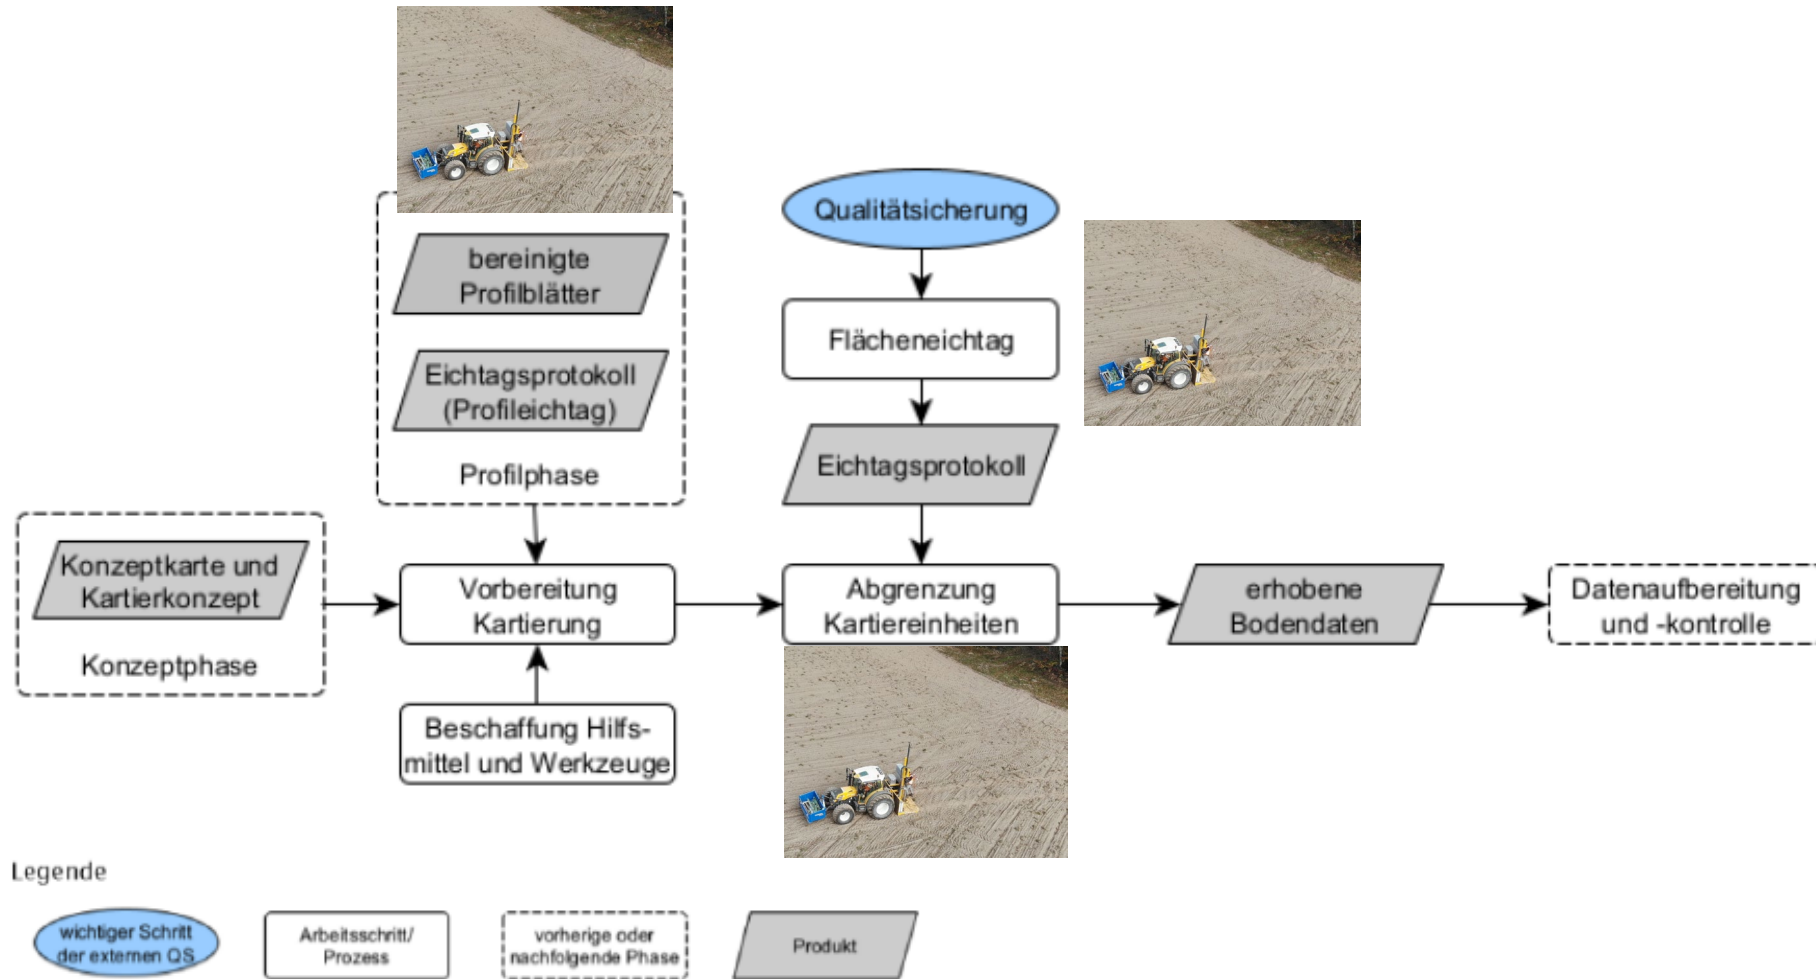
bereinigte Profilblätter

Eichtagsprotokoll (Profileichtag)

Profilphase

Qualitätsicherung

Flächeneichtag

Eichtagsprotokoll

Konzeptkarte und Kartierkonzept

Konzeptphase

Vorbereitung Kartierung

Abgrenzung Kartiereinheiten

erhobene Bodendaten

Datenaufbereitung und -kontrolle

Beschaffung Hilfsmittel und Werkzeuge

Legende

wichtiger Schritt der externen QS

Arbeitsschritt/ Prozess

vorherige oder nachfolgende Phase

Produkt